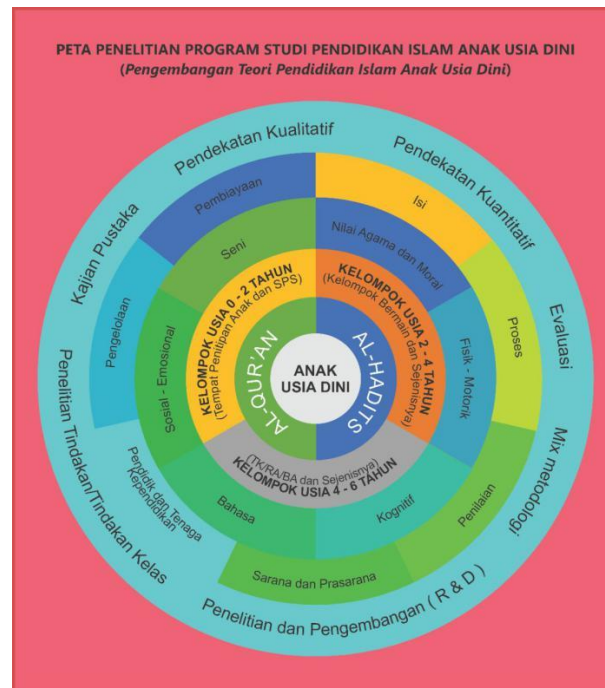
PETA PENELITIAN PROGRAM STUDI PENDIDIKAN ISLAM ANAK USIA DINI
(Pengembangan Teori Pendidikan Islam Anak Usia Dini)

Pendekatan Kualitatif
Pendekatan Kuantitatif
Evaluasi
Mix metodologi
Penelitian dan Pengembangan ( R & D )
Penelitian Tindakan/Tindakan Kelas
Kajian Pustaka

Pembiayaan
Isi
Proses
Penilaian
Sarana dan Prasarana
Pendidik dan Tenaga Kependidikan
Pengelolaan

Seni
Nilai Agama dan Moral
Fisik - Motorik
Kognitif
Bahasa
Sosial - Emosional

KELOMPOK USIA 0 - 2 TAHUN
(Tempat Penitipan Anak dan SPS)
KELOMPOK USIA 2 - 4 TAHUN
(Kelompok Bermain dan Sejenisnya)
KELOMPOK USIA 4 - 6 TAHUN
(TK/RA/BA dan Sejenisnya)

AL-QUR'AN
AL-HADITS

ANAK USIA DINI